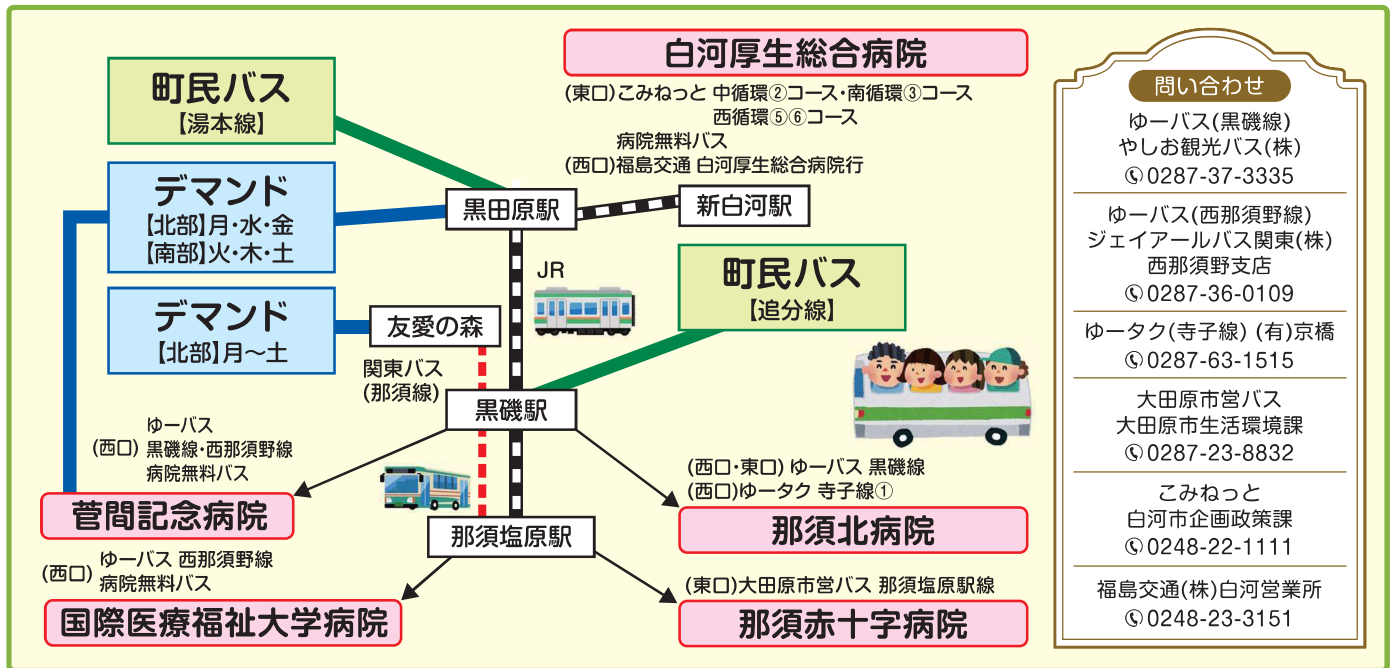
町民バス
【湯本線】

デマンド
【北部】月・水・金
【南部】火・木・土

デマンド
【北部】月～土

白河厚生総合病院
(東口)こみねっと 中循環②コース・南循環③コース
西循環⑤⑥コース
病院無料バス
(西口)福島交通 白河厚生総合病院行

黒田原駅
新白河駅
JR

町民バス
【追分線】

友愛の森
関東バス
(那須線)

黒磯駅

ゆーバス
(西口) 黒磯線・西那須野線
病院無料バス

菅間記念病院

(西口・東口) ゆーバス 黒磯線
(西口)ゆータク 寺子線①

那須北病院

那須塩原駅

(西口) ゆーバス 西那須野線
病院無料バス

国際医療福祉大学病院

(東口)大田原市営バス 那須塩原駅線

那須赤十字病院

問い合わせ
ゆーバス(黒磯線)
やしお観光バス(株)
0287-37-3335
ゆーバス(西那須野線)
ジェイアールバス関東(株)
西那須野支店
0287-36-0109
ゆータク(寺子線) (有)京橋
0287-63-1515
大田原市営バス
大田原市生活環境課
0287-23-8832
こみねっと
白河市企画政策課
0248-22-1111
福島交通(株)白河営業所
0248-23-3151